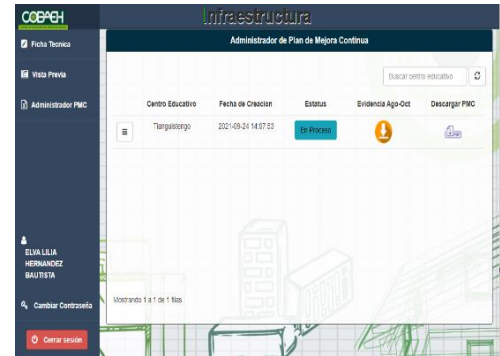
COBAEH

Infraestructura

Ficha Tecnica

Vista Previa

Administrador PMC

Administrador de Plan de Mejora Continua

Buscar centro educativo

| | Centro Educativo | Fecha de Creacion | Estatus | Evidencia Ago-Oct | Descargar PMC |
|---|---|---|---|---|---|
| ≡ | Tlanguistengo | 2021-09-24 14:07:53 | En Proceso | | |

Mostrando 1 a 1 de 1 filas.

ELVA LILIA HERNANDEZ BAUTISTA

Cambiar Contraseña

Cerrar sesión